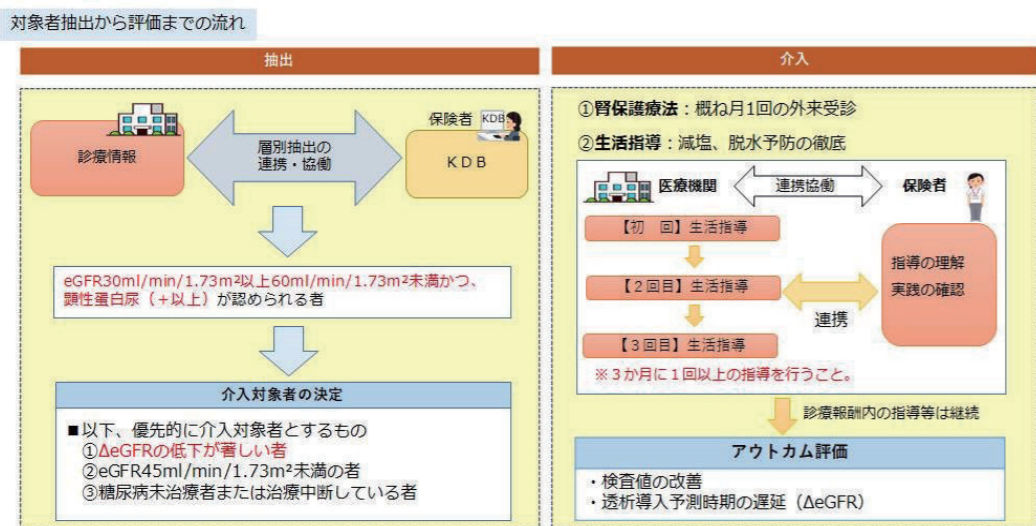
対象者抽出から評価までの流れ

抽出

保険者 KDB

診療情報

層別抽出の
連携・協働

KDB

eGFR30ml/min/1.73m²以上60ml/min/1.73m²未満かつ、顕性蛋白尿（+以上）が認められる者

介入対象者の決定

■以下、優先的に介入対象者とするもの
①ΔeGFRの低下が著しい者
②eGFR45ml/min/1.73m²未満の者
③糖尿病未治療者または治療中断している者

介入

①腎保護療法：概ね月1回の外来受診

②生活指導：減塩、脱水予防の徹底

医療機関

連携協働

保険者

【初 回】生活指導

【2回目】生活指導

【3回目】生活指導

連携

指導の理解
実践の確認

※3か月に1回以上の指導を行うこと。

診療報酬内の指導等は継続

アウトカム評価

・検査値の改善
・透析導入予測時期の遅延（ΔeGFR）